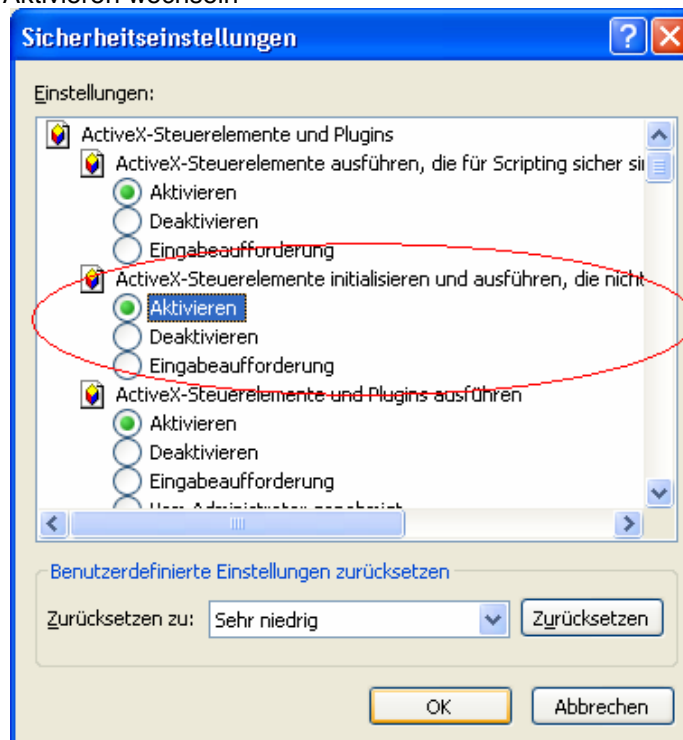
Aktivieren wechseln

Sicherheitseinstellungen

Einstellungen:

ActiveX-Steuerelemente und Plugins
ActiveX-Steuerelemente ausführen, die für Scripting sicher si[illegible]
Aktivieren
Deaktivieren
Eingabeaufforderung
ActiveX-Steuerelemente initialisieren und ausführen, die nicht
Aktivieren
Deaktivieren
Eingabeaufforderung
ActiveX-Steuerelemente und Plugins ausführen
Aktivieren
Deaktivieren
Eingabeaufforderung
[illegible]

Benutzerdefinierte Einstellungen zurücksetzen
Zurücksetzen zu: Sehr niedrig
Zurücksetzen

OK
Abbrechen